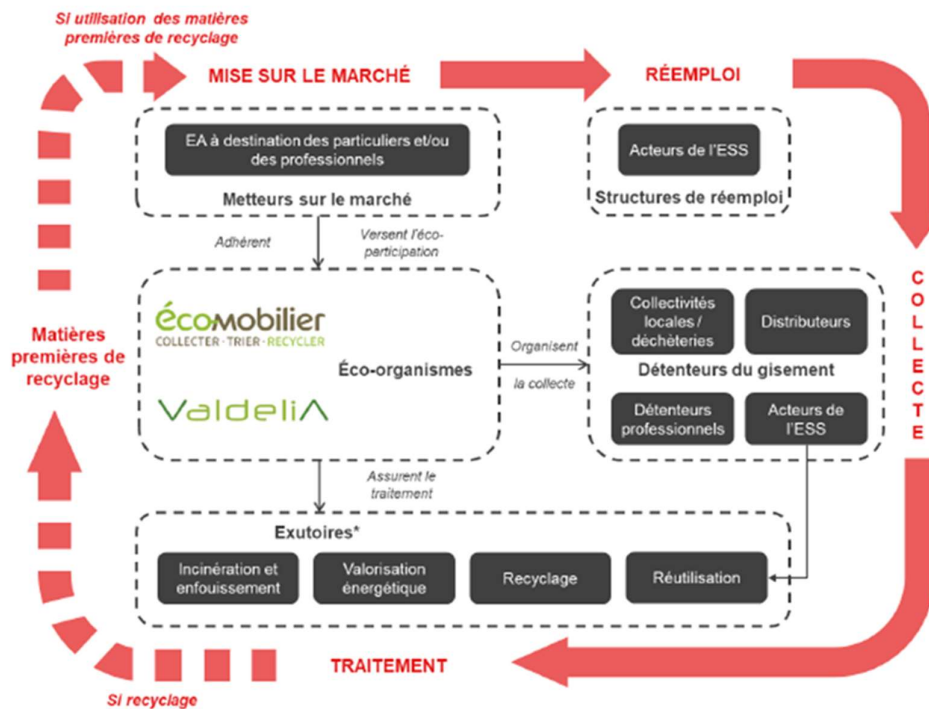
Si utilisation des matières premières de recyclage

MISE SUR LE MARCHÉ

RÉEMPLOI

EA à destination des particuliers et/ou des professionnels

Metteurs sur le marché

Acteurs de l'ESS

Structures de réemploi

Adhèrent

Versent l'éco-participation

COLLECTE

Matières premières de recyclage

écoMobilier
COLLECTER · TRIER · RECYCLER

ValdeliA

Éco-organismes

Organisent la collecte

Collectivités locales / déchèteries

Distributeurs

Détenteurs du gisement

Détenteurs professionnels

Acteurs de l'ESS

Assurent le traitement

Exutoires*

Incinération et enfouissement

Valorisation énergétique

Recyclage

Réutilisation

TRAITEMENT

Si recyclage